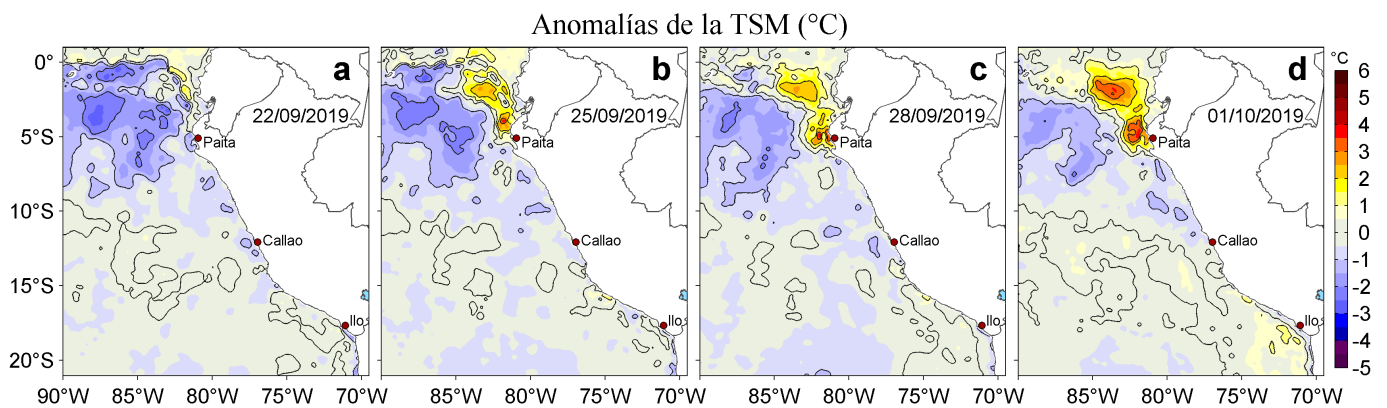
Anomalías de la TSM (°C)

0°
5°S
10°S
15°S
20°S

a
22/09/2019
Paita
Callao
Ilo

b
25/09/2019
Paita
Callao
Ilo

c
28/09/2019
Paita
Callao
Ilo

d
01/10/2019
Paita
Callao
Ilo

90°W 85°W 80°W 75°W 70°W
85°W 80°W 75°W 70°W
85°W 80°W 75°W 70°W
85°W 80°W 75°W 70°W

°C
6
5
4
3
2
1
0
-1
-2
-3
-4
-5